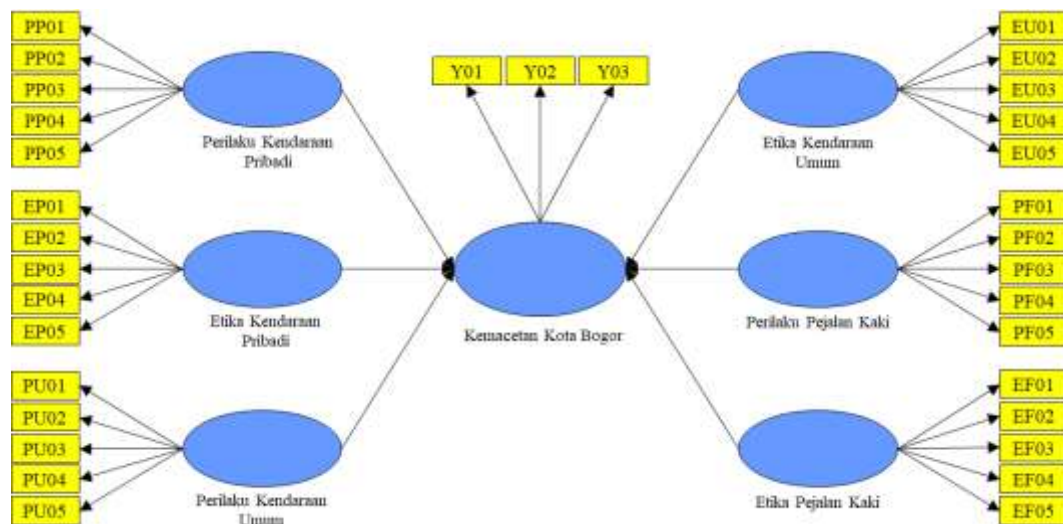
PP01
PP02
PP03
PP04
PP05
Perilaku Kendaraan Pribadi

Y01
Y02
Y03

EU01
EU02
EU03
EU04
EU05
Etika Kendaraan Umum

EP01
EP02
EP03
EP04
EP05
Etika Kendaraan Pribadi

Kemacetan Kota Bogor

PF01
PF02
PF03
PF04
PF05
Perilaku Pejalan Kaki

PU01
PU02
PU03
PU04
PU05
Perilaku Kendaraan Umum

EF01
EF02
EF03
EF04
EF05
Etika Pejalan Kaki